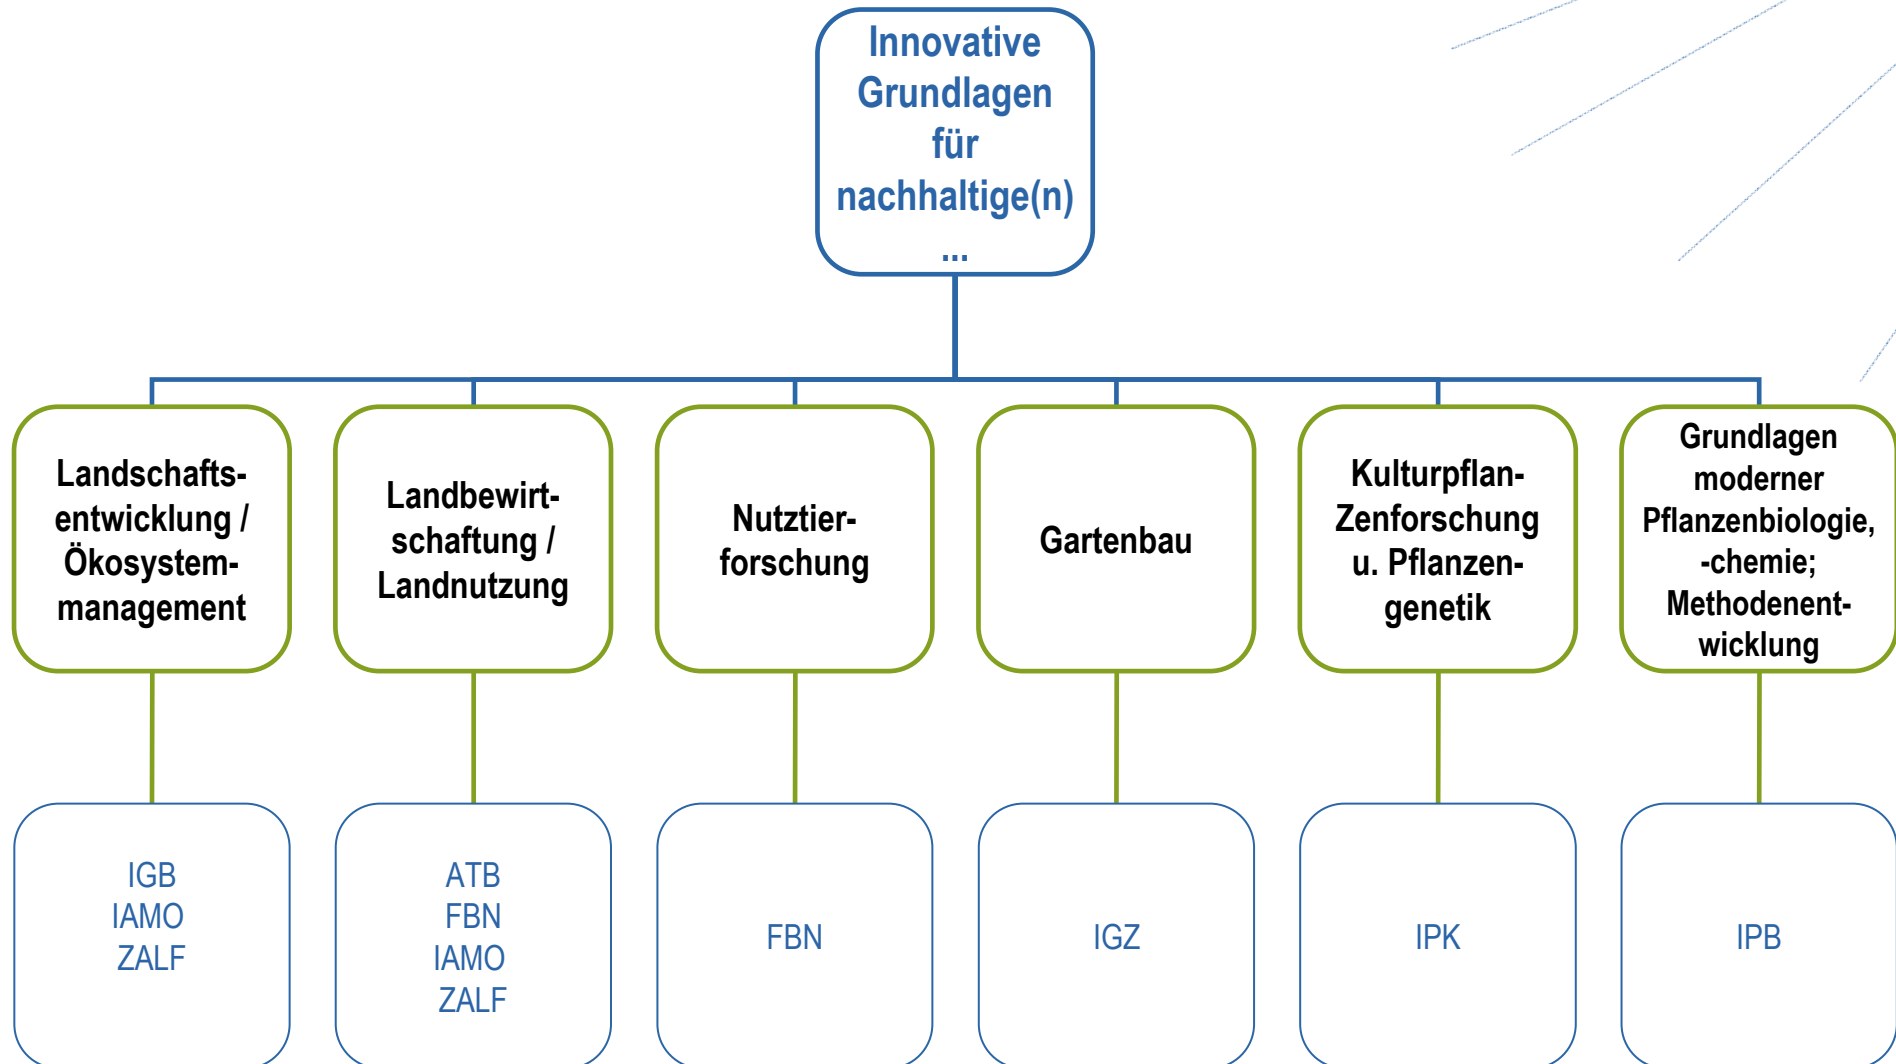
Innovative Grundlagen für nachhaltige(n) ...

Landschaftsentwicklung / Ökosystemmanagement

Landbewirtschaftung / Landnutzung

Nutztierforschung

Gartenbau

Kulturpflanzenforschung u. Pflanzengenetik

Grundlagen moderner Pflanzenbiologie, -chemie; Methodenentwicklung

IGB
IAMO
ZALF

ATB
FBN
IAMO
ZALF

FBN

IGZ

IPK

IPB